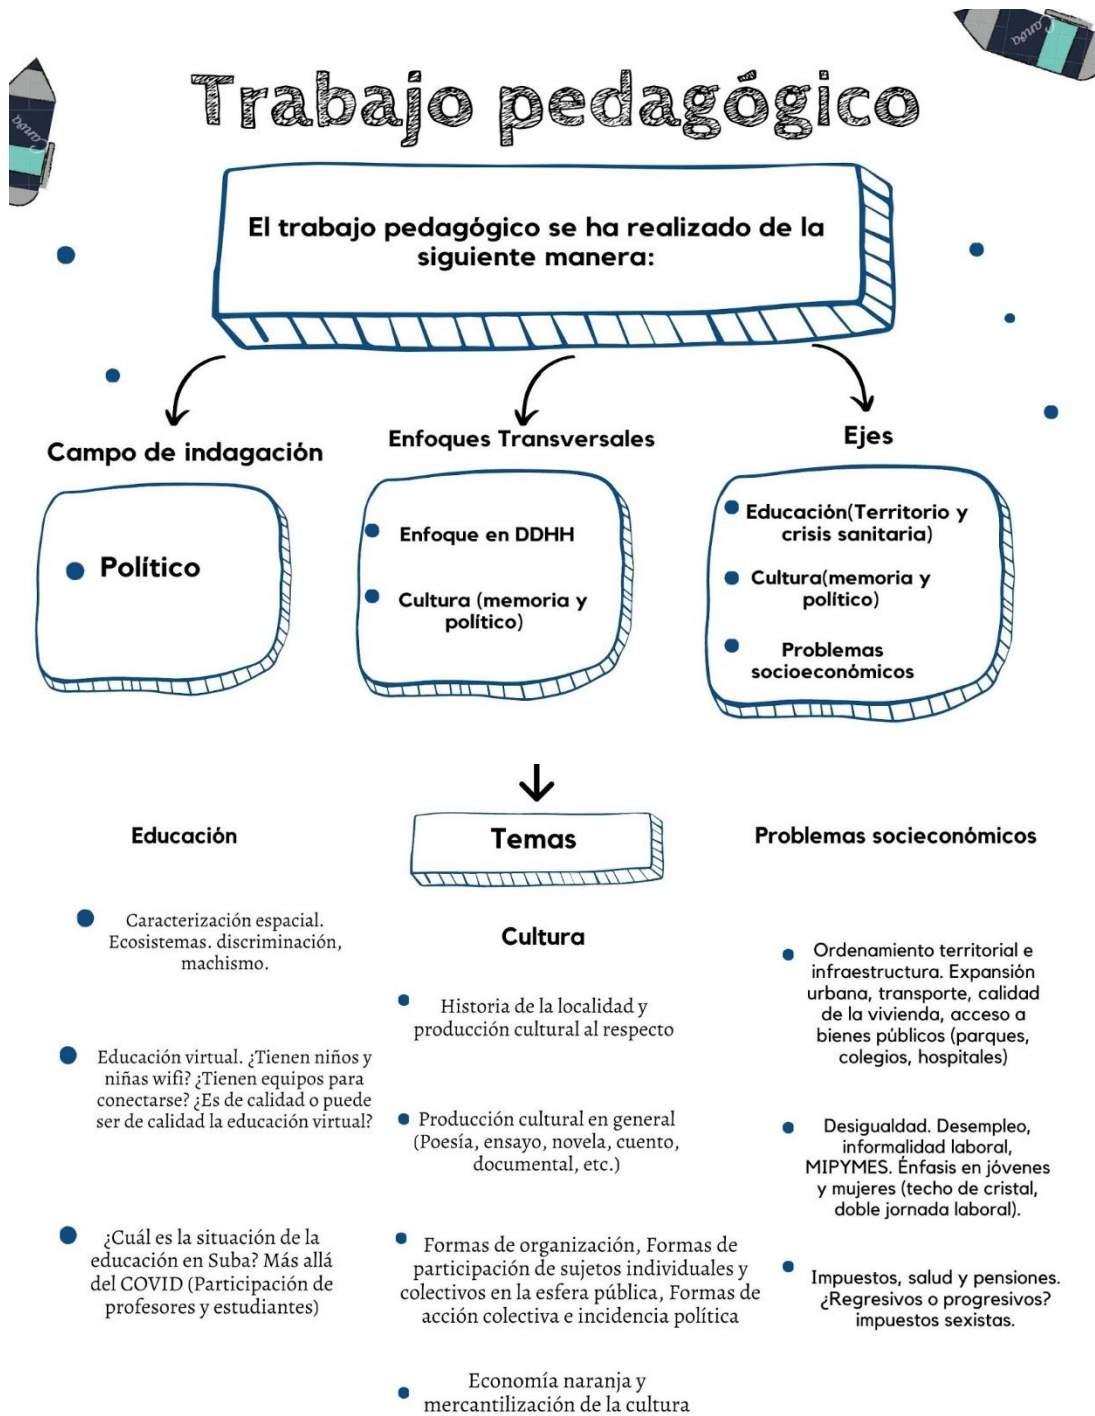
Trabajo pedagógico

El trabajo pedagógico se ha realizado de la siguiente manera:

Campo de indagación

Político

Enfoques Transversales

Enfoque en DDHH

Cultura (memoria y político)

Ejes

Educación(Territorio y crisis sanitaria)

Cultura(memoria y político)

Problemas socioeconómicos

Temas

Educación

Caracterización espacial. Ecosistemas. discriminación, machismo.

Educación virtual. ¿Tienen niños y niñas wifi? ¿Tienen equipos para conectarse? ¿Es de calidad o puede ser de calidad la educación virtual?

¿Cuál es la situación de la educación en Suba? Más allá del COVID (Participación de profesores y estudiantes)

Cultura

Historia de la localidad y producción cultural al respecto

Producción cultural en general (Poesía, ensayo, novela, cuento, documental, etc.)

Formas de organización, Formas de participación de sujetos individuales y colectivos en la esfera pública, Formas de acción colectiva e incidencia política

Economía naranja y mercantilización de la cultura

Problemas socieconómicos

Ordenamiento territorial e infraestructura. Expansión urbana, transporte, calidad de la vivienda, acceso a bienes públicos (parques, colegios, hospitales)

Desigualdad. Desempleo, informalidad laboral, MIPYMES. Énfasis en jóvenes y mujeres (techo de cristal, doble jornada laboral).

Impuestos, salud y pensiones. ¿Regresivos o progresivos? impuestos sexistas.